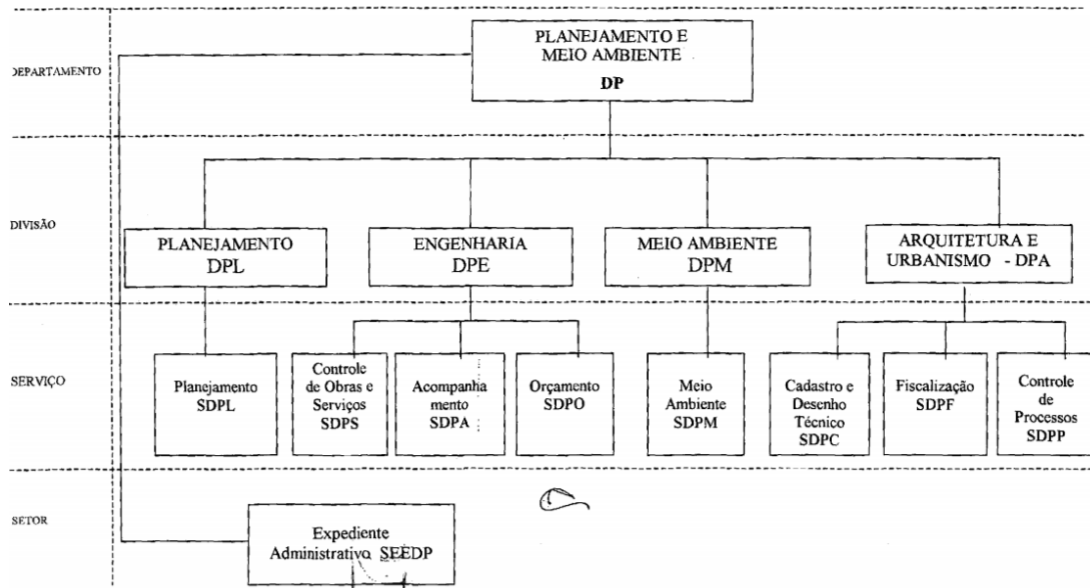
DEPARTAMENTO

PLANEJAMENTO E MEIO AMBIENTE
DP

DIVISÃO

PLANEJAMENTO
DPL

ENGENHARIA
DPE

MEIO AMBIENTE
DPM

ARQUITETURA E URBANISMO - DPA

SERVIÇO

Planejamento
SDPL

Controle de Obras e Serviços
SDPS

Acompanhamento
SDPA

Orçamento
SDPO

Meio Ambiente
SDPM

Cadastro e Desenho Técnico
SDPC

Fiscalização
SDPF

Controle de Processos
SDPP

SETOR

Expediente Administrativo SEEDP